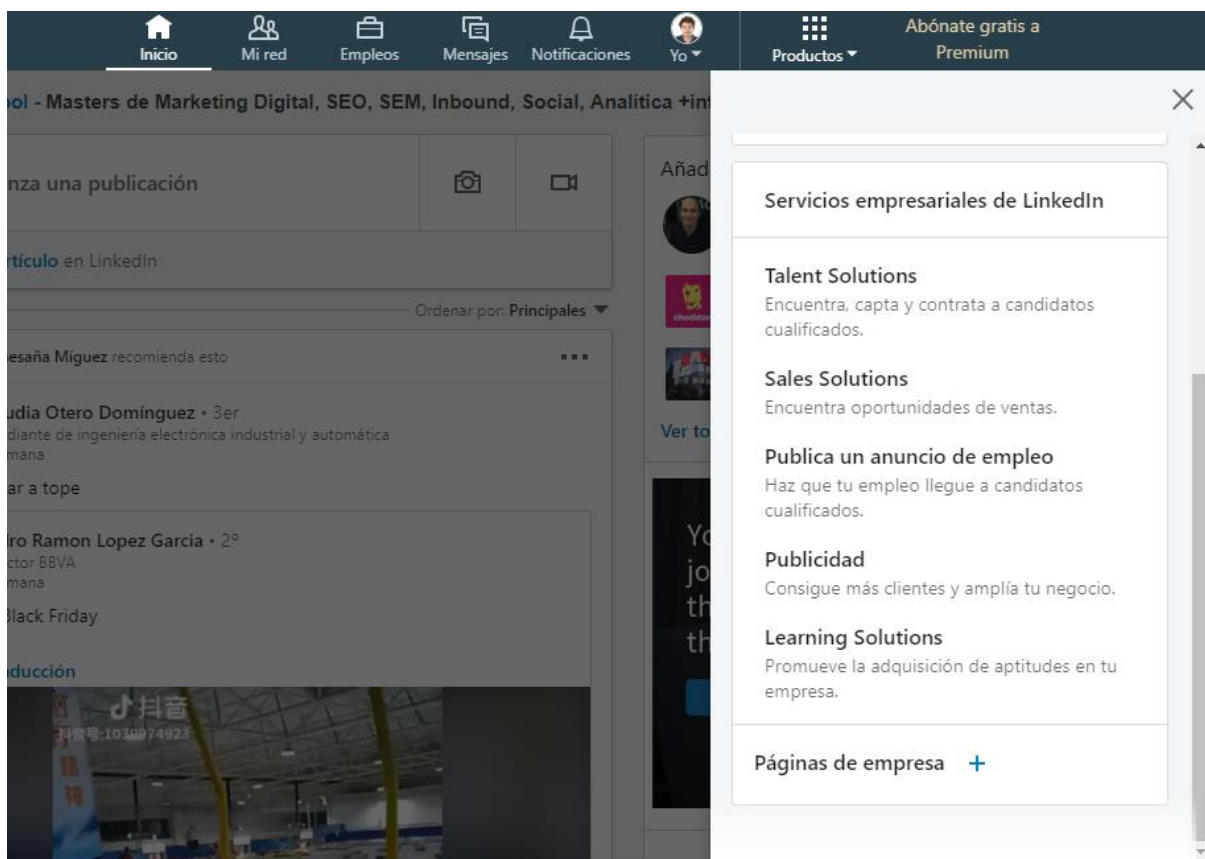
Inicio Mi red Empleos Mensajes Notificaciones Yo Productos Abónate gratis a Premium

ool - Masters de Marketing Digital, SEO, SEM, Inbound, Social, Analítica +inf

nza una publicación

rtículo en LinkedIn

Ordenar por: Principales

esaña Míguez recomienda esto

udia Otero Domínguez • 3er
diante de ingeniería electrónica industrial y automática
mana

ar a tope

lro Ramon Lopez Garcia • 2º
ctor BBVA
mana

Black Friday

ducción

抖音
抖音号:1030974923

Añad

Ver to

Yo
jo
th
th

Servicios empresariales de LinkedIn

Talent Solutions
Encuentra, capta y contrata a candidatos cualificados.

Sales Solutions
Encuentra oportunidades de ventas.

Publica un anuncio de empleo
Haz que tu empleo llegue a candidatos cualificados.

Publicidad
Consigue más clientes y amplía tu negocio.

Learning Solutions
Promueve la adquisición de aptitudes en tu empresa.

Páginas de empresa +